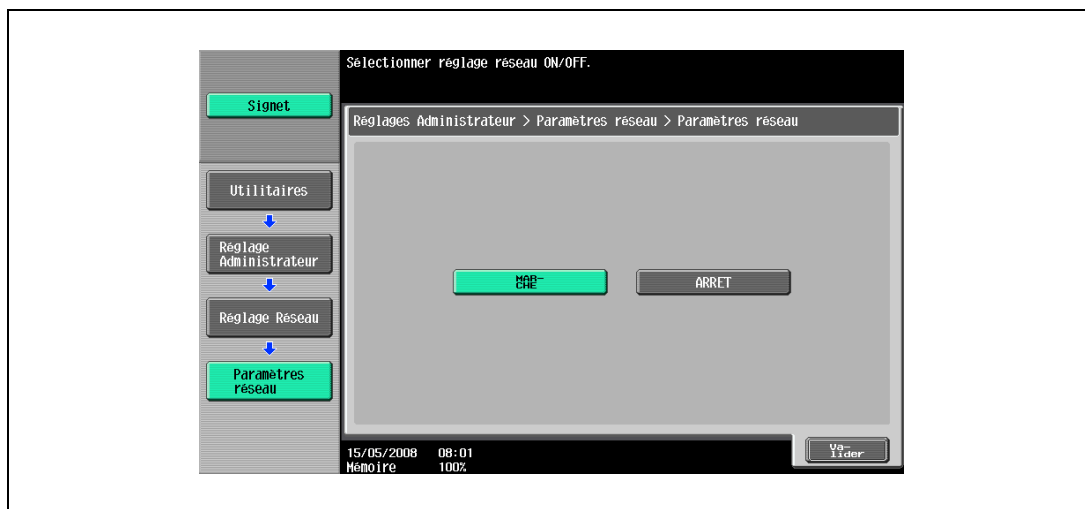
Sélectionner réglage réseau ON/OFF.

Signet

Réglages Administrateur > Paramètres réseau > Paramètres réseau

Utilitaires

Réglage Administrateur

Réglage Réseau

Paramètres réseau

MAR-CHE

ARRET

15/05/2008 08:01
Mémoire 100%

Va-lider